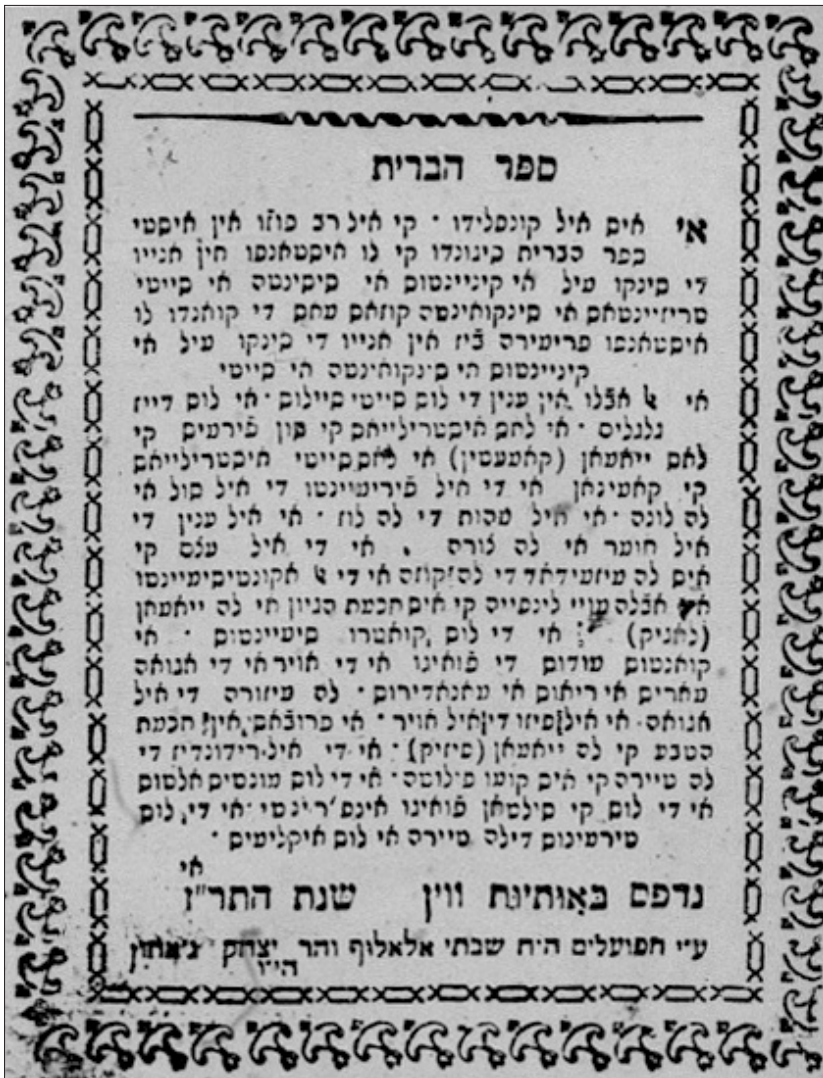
ספר הברית

אי איס איל קונסלידו · קי איל רב כוזו אין איקסטי בפר הברית בינונדו קי לו איקסטאמפו אין אנייו די סינקו טיל אי קינייינטוס אי סיקינטה אי סייטי סריזיינטאס אי סינקואינטה קואטרו עחס די קואנדו לו איקסטאמפו פרימירה ב״ז אין אנייו די סינקו טיל אי קינייינטוס אי סינקואינטה אי סייטי

אי ל אבלו אין ענין די לוס סייטי סיילוס · אי לוס דייז גלגלים · אי לוס איקטריליאס קי פון פירעיס קי לאס ייאמאן (קאמעטין) אי לוס סייטי איקטריליאס קי קאמינאן אי די איל פירינייטו די איל סול אי לה לונה · אי איל טבות די לה לוז · אי איל ענין די איל חוער אי לה נוריה , אי די איל עלם קי איס לה עיזעידאד די לה זקוזאס אי די ל איקנטיפימיינטו אי אבלה עניי לינגייס קי איס חכמת הגיון אי לה ייאמאן (לוגיק) ; אי די לוס קואטרו סימיינטוס · אי קונטטוס עודוס די פואינו אי די אויר אי די אגואה עוארים אי ריאוס אי ענאדירוס · לה עיזורה די איל אגואה · אי איל פיוו דינאיל אויר · אי פרובאס אין חכמת הטבע קי לה ייאמאן (פיזיק) · אי די איל רידונדיז די לה טיירה קי איס קומו פילוטה · אי די לוס מונטים אלטוס אי די לוס קי קילמאן פואינו אינס׳ריגנסי אי די לוס סירעימוס דילה טיירה אי לוס איקלימים ·

נדפס באותיות ווין שנת התר״ז

עי׳ הפועלים הה׳ שבתי אלאלוף והר׳ יצחק ציאחן הי״ו